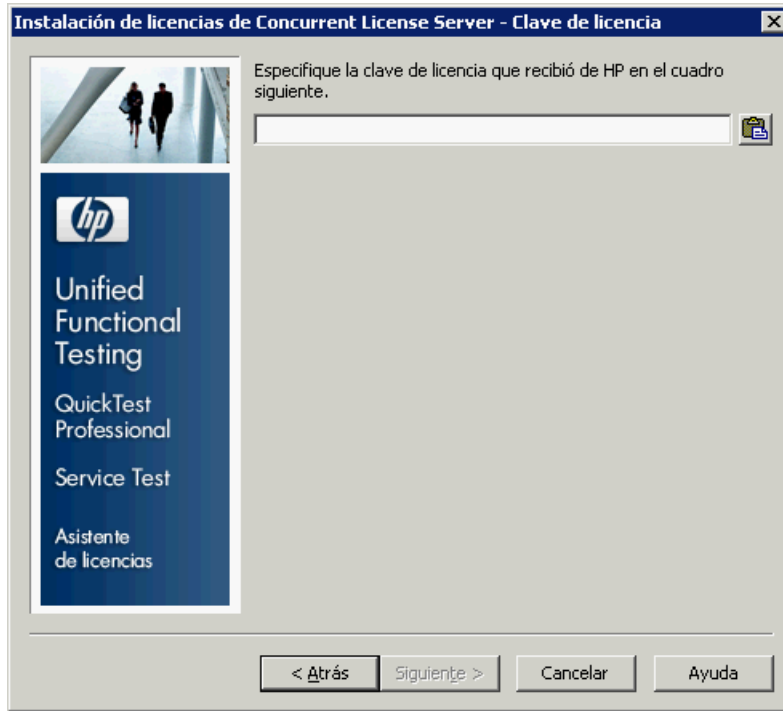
Instalación de licencias de Concurrent License Server - Clave de licencia

×

Especifique la clave de licencia que recibió de HP en el cuadro siguiente.

hp

Unified Functional Testing

QuickTest Professional

Service Test

Asistente de licencias

< Atrás

Siguiente >

Cancelar

Ayuda